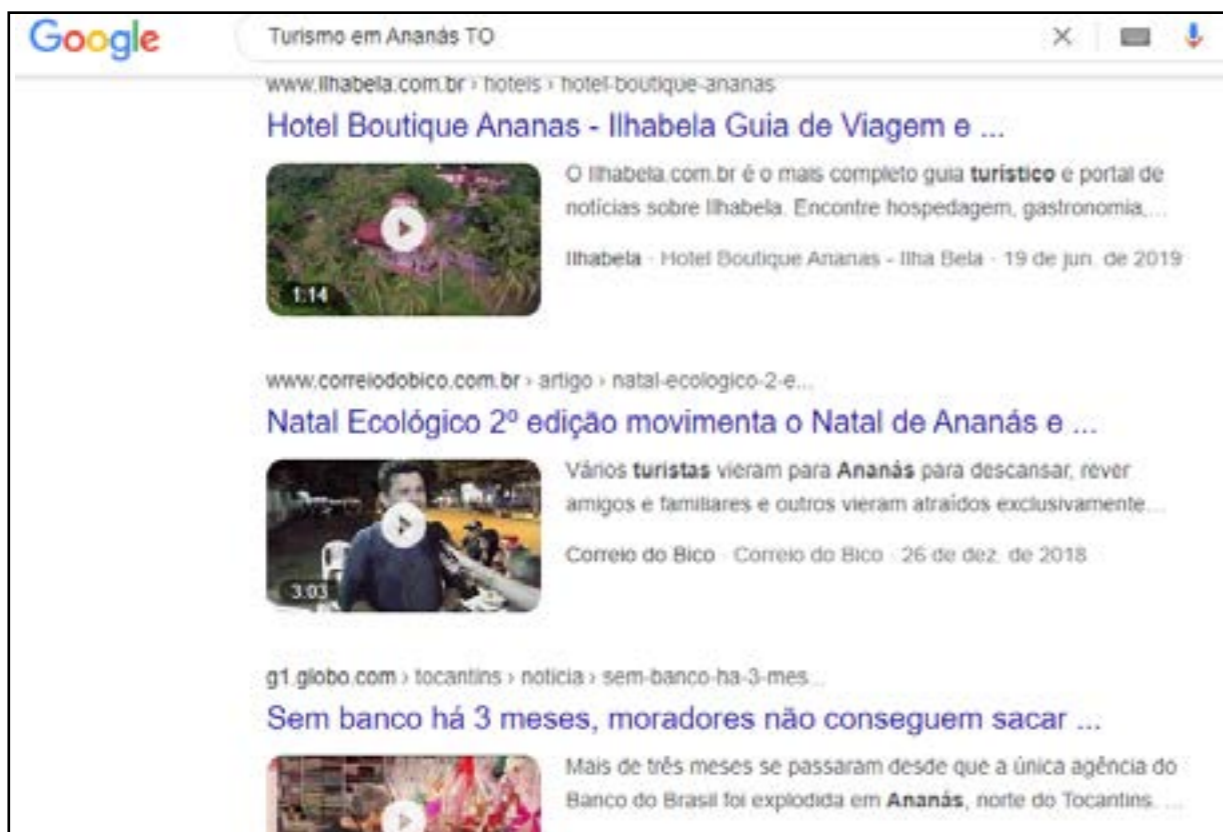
Google

Turismo em Ananás TO

www.ilhabela.com.br › hotels › hotel-boutique-ananas

Hotel Boutique Ananas - Ilhabela Guia de Viagem e ...

1:14

O Ilhabela.com.br é o mais completo guia turístico e portal de notícias sobre Ilhabela. Encontre hospedagem, gastronomia,...

Ilhabela · Hotel Boutique Ananas - Ilha Bela · 19 de jun. de 2019

www.correiodobico.com.br › artigo › natal-ecologico-2-e...

Natal Ecológico 2º edição movimenta o Natal de Ananás e ...

3:03

Vários turistas vieram para Ananás para descansar, rever amigos e familiares e outros vieram atraídos exclusivamente...

Correio do Bico · Correio do Bico · 26 de dez. de 2018

g1.globo.com › tocantins › noticia › sem-banco-ha-3-mes...

Sem banco há 3 meses, moradores não conseguem sacar ...

Mais de três meses se passaram desde que a única agência do Banco do Brasil foi explodida em Ananás, norte do Tocantins. ...